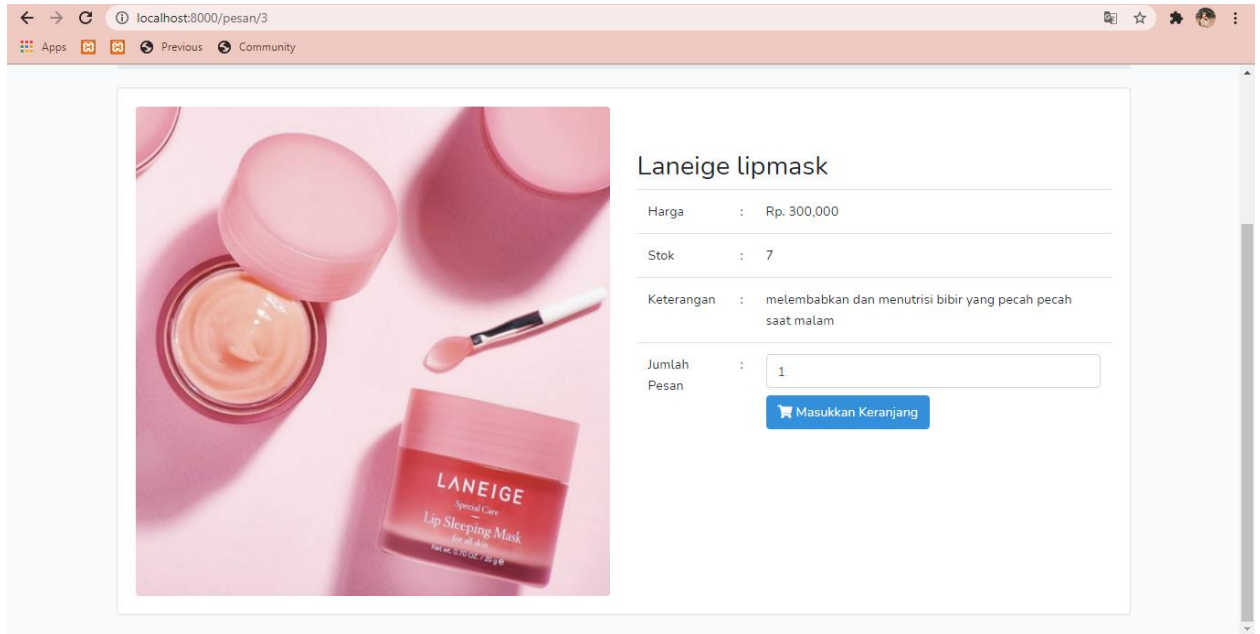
localhost:8000/pesan/3

Apps Previous Community

LANEIGE
Special Care
Lip Sleeping Mask
for all skin
Net wt. 0.70 OZ / 20 g e

Laneige lipmask

| | | |
|---|---|---|
| Harga | : | Rp. 300,000 |
| Stok | : | 7 |
| Keterangan | : | melembabkan dan menutrisi bibir yang pecah pecah saat malam |
| Jumlah Pesan | : | 1 |

Masukkan Keranjang